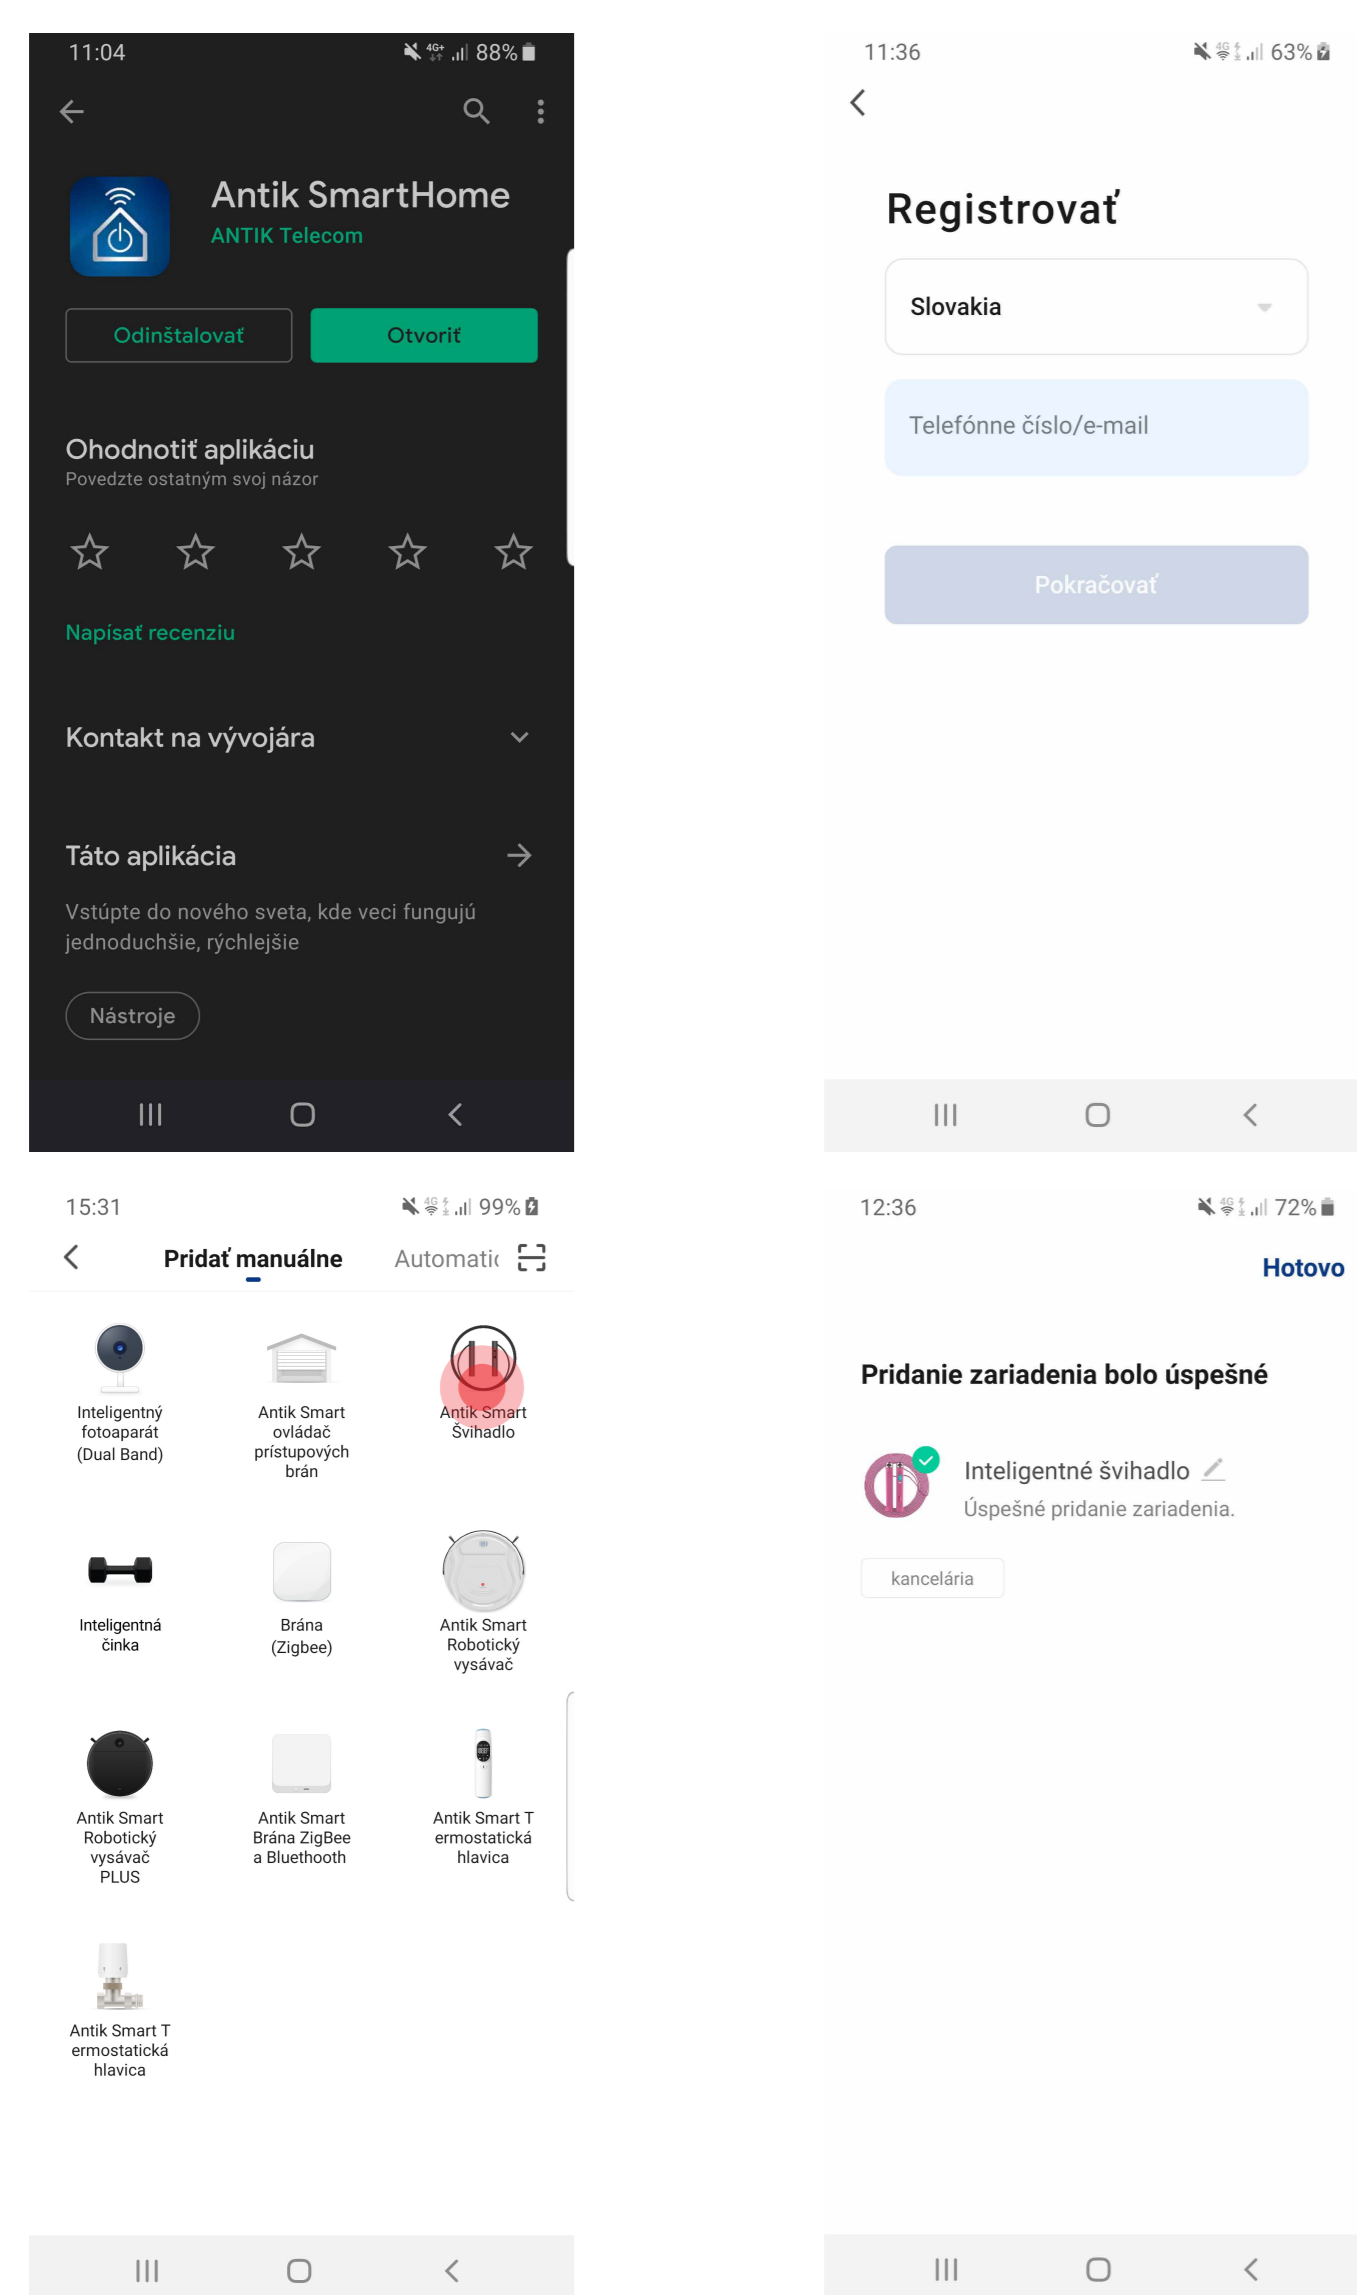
11:04
88%

Antik SmartHome
ANTIK Telecom

Odinštalovať
Otvoriť

Ohodnotiť aplikáciu
Povedzte ostatným svoj názor

Napísať recenziu

Kontakt na vývojára

Táto aplikácia

Vstúpte do nového sveta, kde veci fungujú jednoduchšie, rýchlejšie

Nástroje

11:36
63%

Registrovať

Slovakia

Telefónne číslo/e-mail

Pokračovať

15:31
99%

Pridať manuálne
Automatic

Inteligentný fotoaparát (Dual Band)
Antik Smart ovládač prístupových brán
Antik Smart Švihadlo
Inteligentná činka
Brána (Zigbee)
Antik Smart Robotický vysávač
Antik Smart Robotický vysávač PLUS
Antik Smart Brána ZigBee a Bluethooth
Antik Smart T ermostatická hlavica
Antik Smart T ermostatická hlavica

12:36
72%

Hotovo

Pridanie zariadenia bolo úspešné

Inteligentné švihadlo
Úspešné pridanie zariadenia.

kancelária